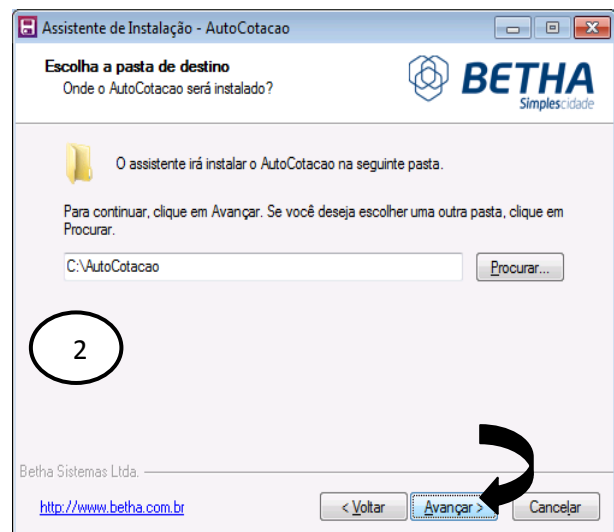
Assistente de Instalação - AutoCotacao

Escolha a pasta de destino
Onde o AutoCotacao será instalado?

BETHA
Simplescidade

O assistente irá instalar o AutoCotacao na seguinte pasta.

Para continuar, clique em Avançar. Se você deseja escolher uma outra pasta, clique em Procurar.

C:\AutoCotacao

Procurar...

2

Betha Sistemas Ltda.

http://www.betha.com.br

< Voltar

Avançar >

Cancelar